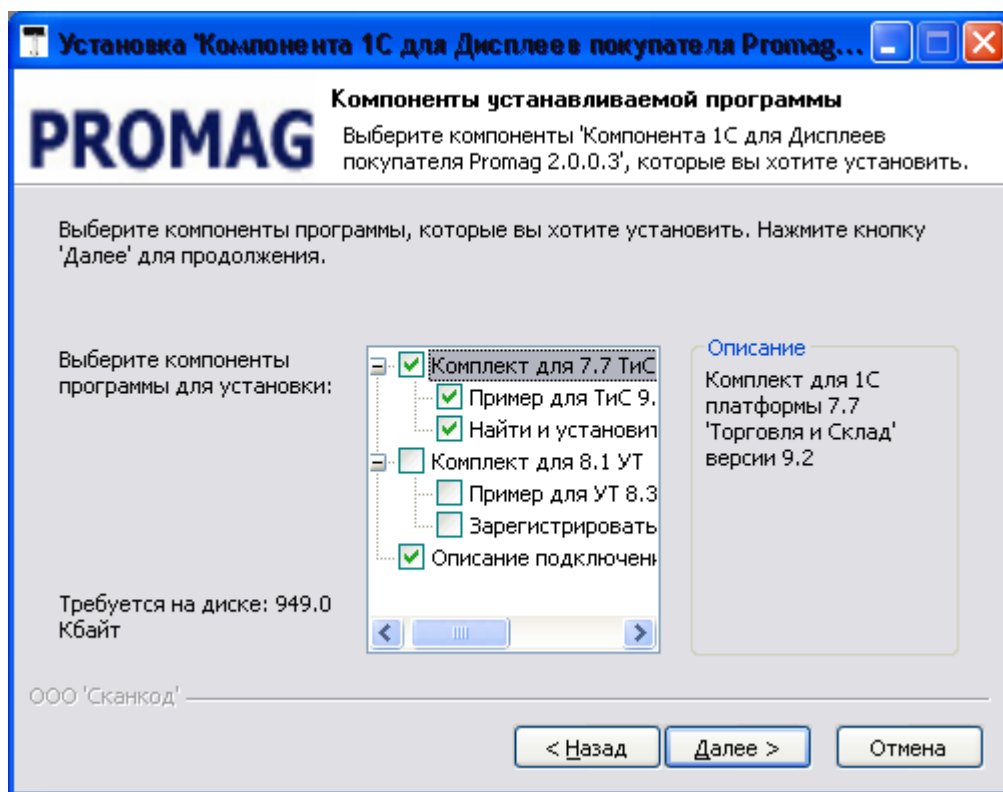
Установка 'Компонента 1С для Дисплеев покупателя Promag...

Компоненты устанавливаемой программы

PROMAG

Выберите компоненты 'Компонента 1С для Дисплеев покупателя Promag 2.0.0.3', которые вы хотите установить.

Выберите компоненты программы, которые вы хотите установить. Нажмите кнопку 'Далее' для продолжения.

Выберите компоненты программы для установки:

Комплект для 7.7 ТиС
Пример для ТиС 9.
Найти и установит
Комплект для 8.1 УТ
Пример для УТ 8.3
Зарегистрировать
Описание подключени

Описание
Комплект для 1С платформы 7.7 'Торговля и Склад' версии 9.2

Требуется на диске: 949.0 Кбайт

ООО 'Сканкод'

< Назад
Далее >
Отмена